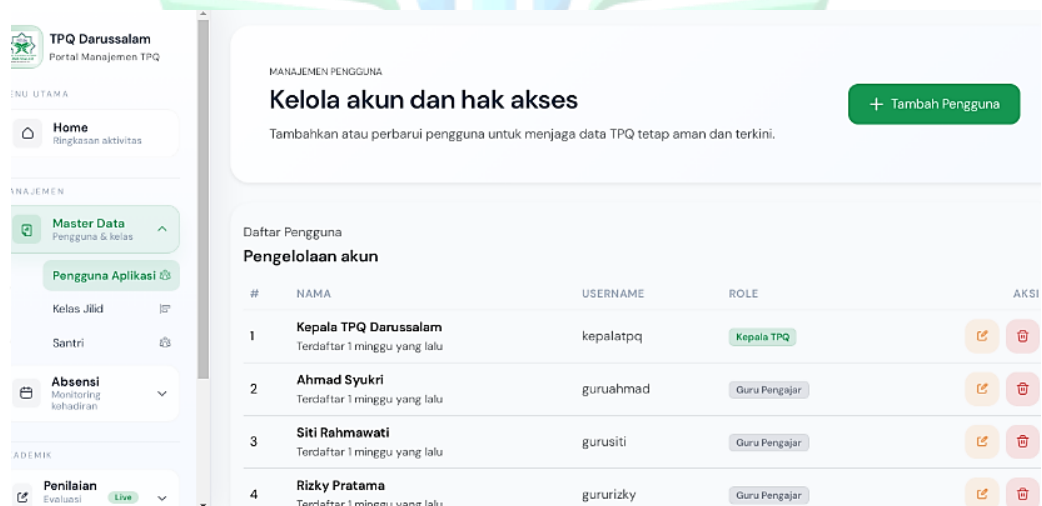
TPQ Darussalam
Portal Manajemen TPQ

ENU UTAMA

Home
Ringkasan aktivitas

ANAJEMEN

Master Data
Pengguna & kelas

Pengguna Aplikasi

Kelas Jilid

Santri

Absensi
Monitoring kehadiran

ADEMIK

Penilaian
Evaluasi Live

MANAJEMEN PENGGUNA

Kelola akun dan hak akses

Tambahkan atau perbarui pengguna untuk menjaga data TPQ tetap aman dan terkini.

+ Tambah Pengguna

Daftar Pengguna

Pengelolaan akun

| # | NAMA | USERNAME | ROLE | AKSI |
|---|---|---|---|---|
| 1 | Kepala TPQ Darussalam<br>Terdaftar 1 minggu yang lalu | kepalatpq | Kepala TPQ | |
| 2 | Ahmad Syukri<br>Terdaftar 1 minggu yang lalu | guruahmad | Guru Pengajar | |
| 3 | Siti Rahmawati<br>Terdaftar 1 minggu yang lalu | gurusiti | Guru Pengajar | |
| 4 | Rizky Pratama<br>Terdaftar 1 minggu yang lalu | gururizky | Guru Pengajar | |